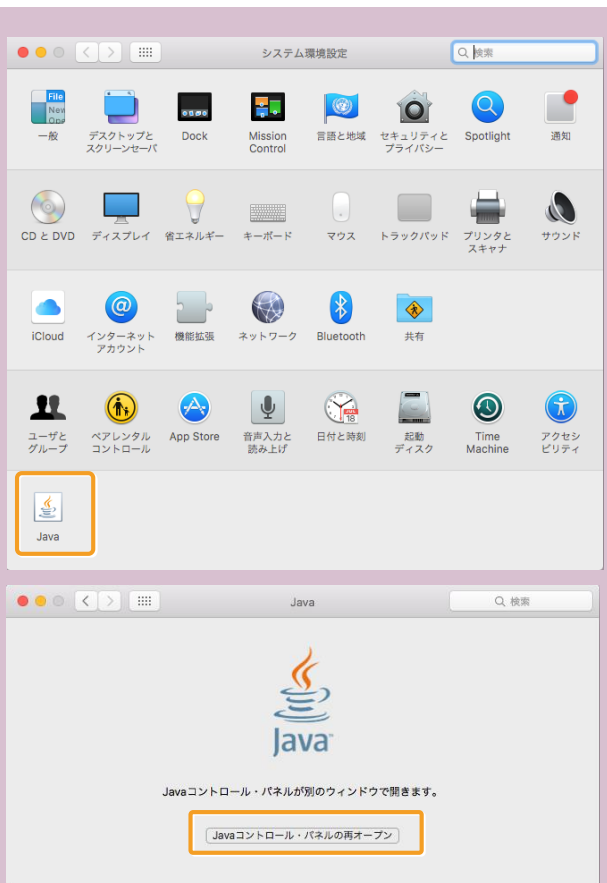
システム環境設定

検索

File
New
Ope

一般

デスクトップとスクリーンセーバ

Dock

Mission Control

言語と地域

セキュリティとプライバシー

Spotlight

通知

CD と DVD

ディスプレイ

省エネルギー

キーボード

マウス

トラックパッド

プリンタとスキャナ

サウンド

iCloud

インターネットアカウント

機能拡張

ネットワーク

Bluetooth

共有

ユーザとグループ

ペアレンタルコントロール

App Store

音声入力と読み上げ

18

日付と時刻

起動ディスク

Time Machine

アクセシビリティ

Java

Java

検索

Java

Javaコントロール・パネルが別のウィンドウで開きます。

Javaコントロール・パネルの再オープン